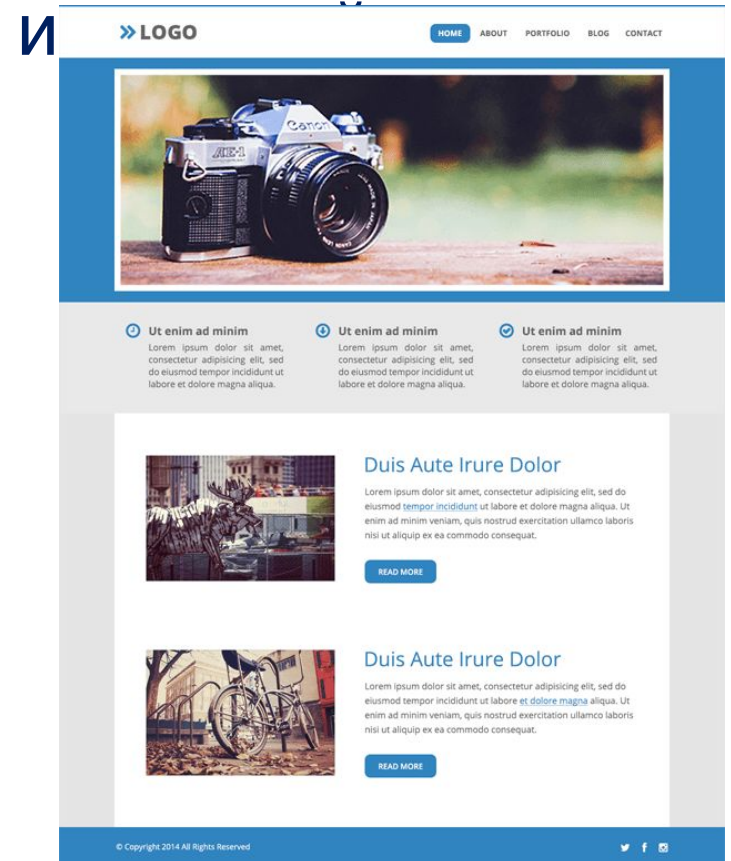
И

» LOGO

HOME ABOUT PORTFOLIO BLOG CONTACT

Ut enim ad minim
Lorem ipsum dolor sit amet, consectetur adipisicing elit, sed do eiusmod tempor incididunt ut labore et dolore magna aliqua.

Ut enim ad minim
Lorem ipsum dolor sit amet, consectetur adipisicing elit, sed do eiusmod tempor incididunt ut labore et dolore magna aliqua.

Ut enim ad minim
Lorem ipsum dolor sit amet, consectetur adipisicing elit, sed do eiusmod tempor incididunt ut labore et dolore magna aliqua.

Duis Aute Irure Dolor
Lorem ipsum dolor sit amet, consectetur adipisicing elit, sed do eiusmod tempor incididunt ut labore et dolore magna aliqua. Ut enim ad minim veniam, quis nostrud exercitation ullamco laboris nisi ut aliquip ex ea commodo consequat.

READ MORE

Duis Aute Irure Dolor
Lorem ipsum dolor sit amet, consectetur adipisicing elit, sed do eiusmod tempor incididunt ut labore et dolore magna aliqua. Ut enim ad minim veniam, quis nostrud exercitation ullamco laboris nisi ut aliquip ex ea commodo consequat.

READ MORE

© Copyright 2014 All Rights Reserved